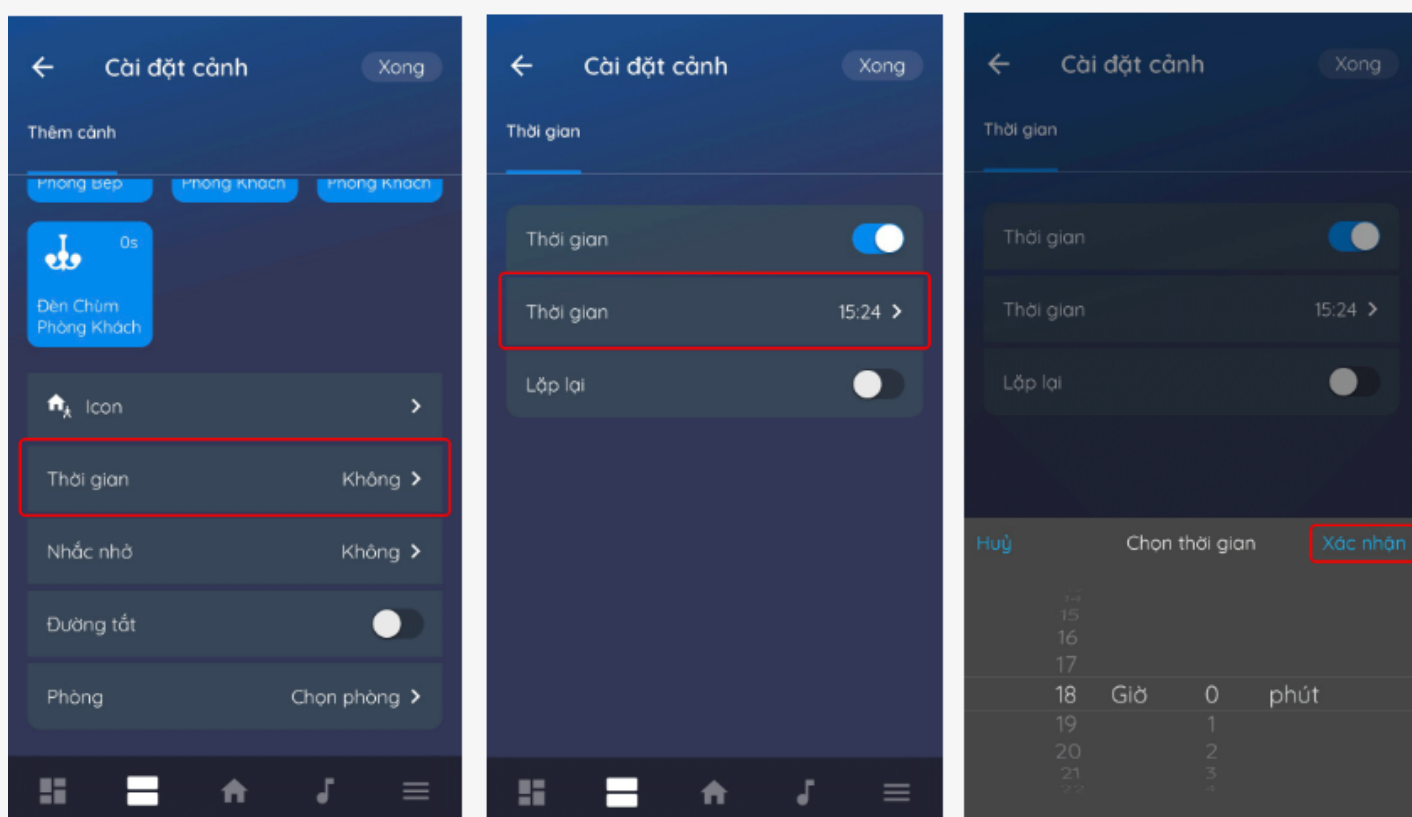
Cài đặt cảnh
Xong

Thêm cảnh

Phòng Bếp
Phòng Khách
Phòng Khách

0s
Đèn Chùm Phòng Khách

Icon
Thời gian Không
Nhắc nhở Không
Đường tắt
Phòng Chọn phòng

Cài đặt cảnh
Xong

Thời gian

Thời gian
Thời gian 15:24
Lặp lại

Cài đặt cảnh
Xong

Thời gian

Thời gian
Thời gian 15:24
Lặp lại

Huỷ
Chọn thời gian
Xác nhận

14
15
16
17
18 Giờ 0 phút
19 1
20 2
21 3